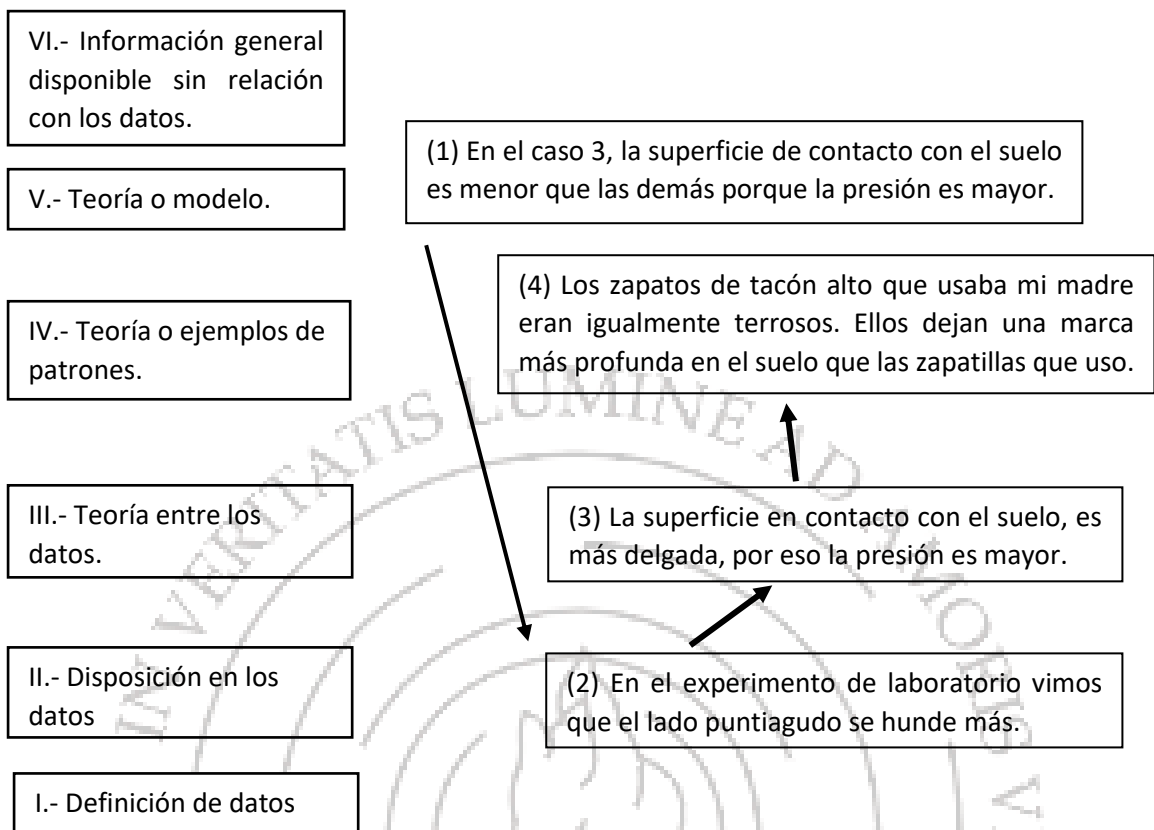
VI.- Información general disponible sin relación con los datos.

V.- Teoría o modelo.

IV.- Teoría o ejemplos de patrones.

III.- Teoría entre los datos.

II.- Disposición en los datos

I.- Definición de datos

(1) En el caso 3, la superficie de contacto con el suelo es menor que las demás porque la presión es mayor.

(4) Los zapatos de tacón alto que usaba mi madre eran igualmente terrosos. Ellos dejan una marca más profunda en el suelo que las zapatillas que uso.

(3) La superficie en contacto con el suelo, es más delgada, por eso la presión es mayor.

(2) En el experimento de laboratorio vimos que el lado puntiagudo se hunde más.

VERITATIS LUMINE AD AMOREM